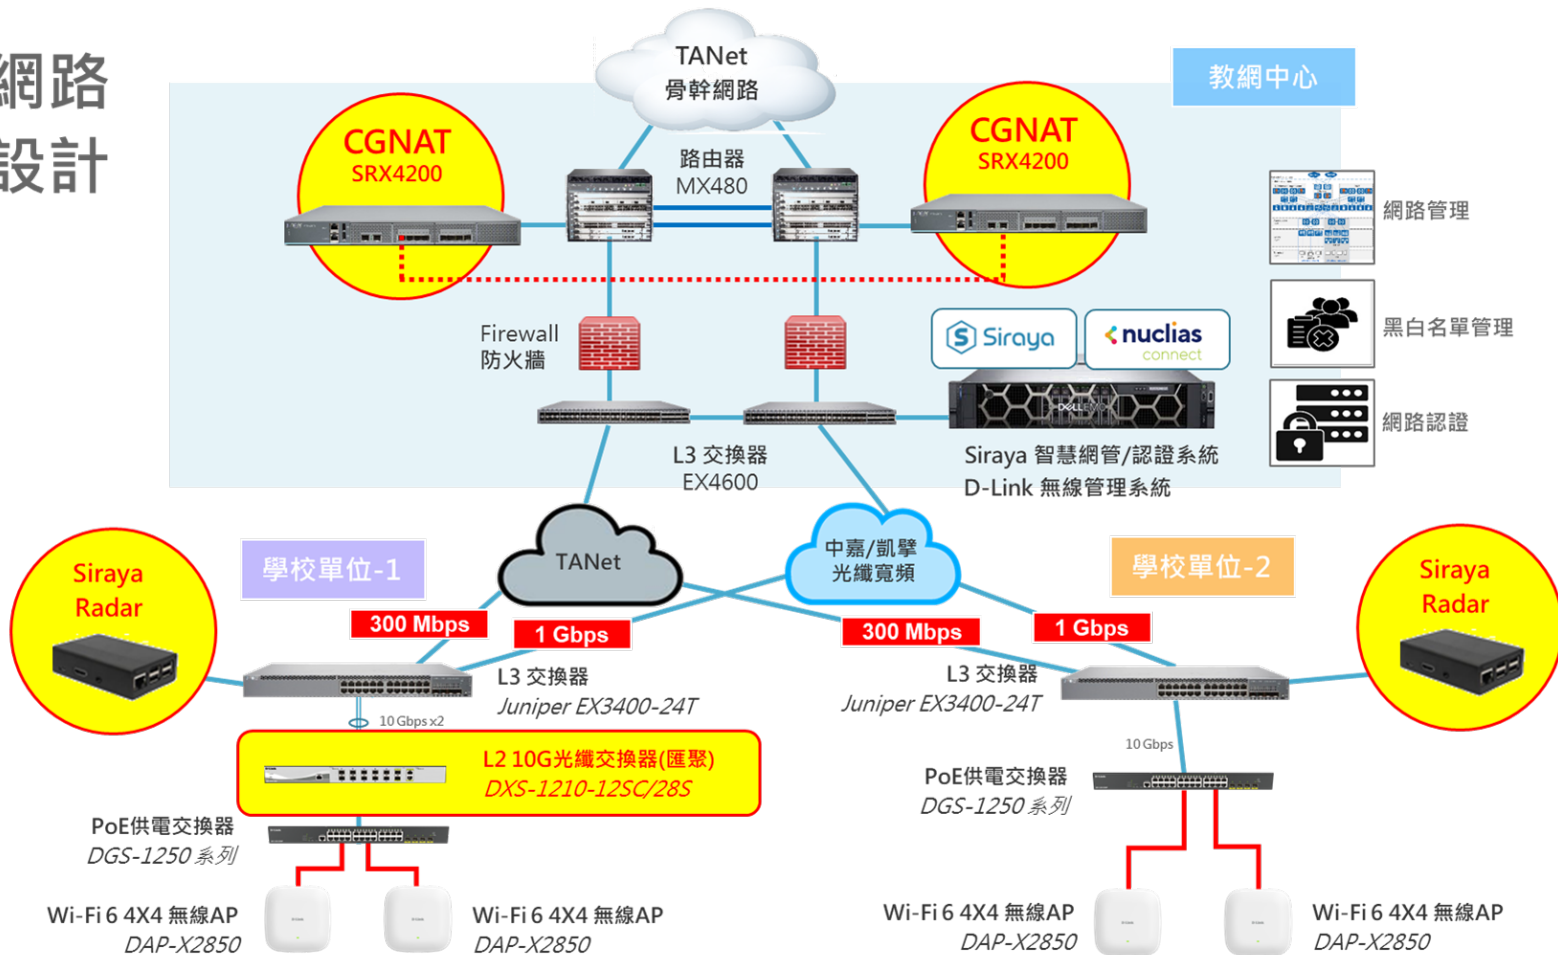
網路
設計

TANet
骨幹網路

教網中心

CGNAT
SRX4200

路由器
MX480

CGNAT
SRX4200

網路管理

黑白名單管理

網路認證

Firewall
防火牆

Siraya

nuclias
connect

L3 交換器
EX4600

Siraya 智慧網管/認證系統
D-Link 無線管理系統

Siraya
Radar

學校單位-1

TANet

中嘉/凱擘
光纖寬頻

學校單位-2

Siraya
Radar

300 Mbps

1 Gbps

300 Mbps

1 Gbps

L3 交換器
Juniper EX3400-24T

L3 交換器
Juniper EX3400-24T

10 Gbps x2

L2 10G光纖交換器(匯聚)
DXS-1210-12SC/28S

10 Gbps

PoE供電交換器
DGS-1250 系列

PoE供電交換器
DGS-1250 系列

Wi-Fi 6 4X4 無線AP
DAP-X2850

Wi-Fi 6 4X4 無線AP
DAP-X2850

Wi-Fi 6 4X4 無線AP
DAP-X2850

Wi-Fi 6 4X4 無線AP
DAP-X2850